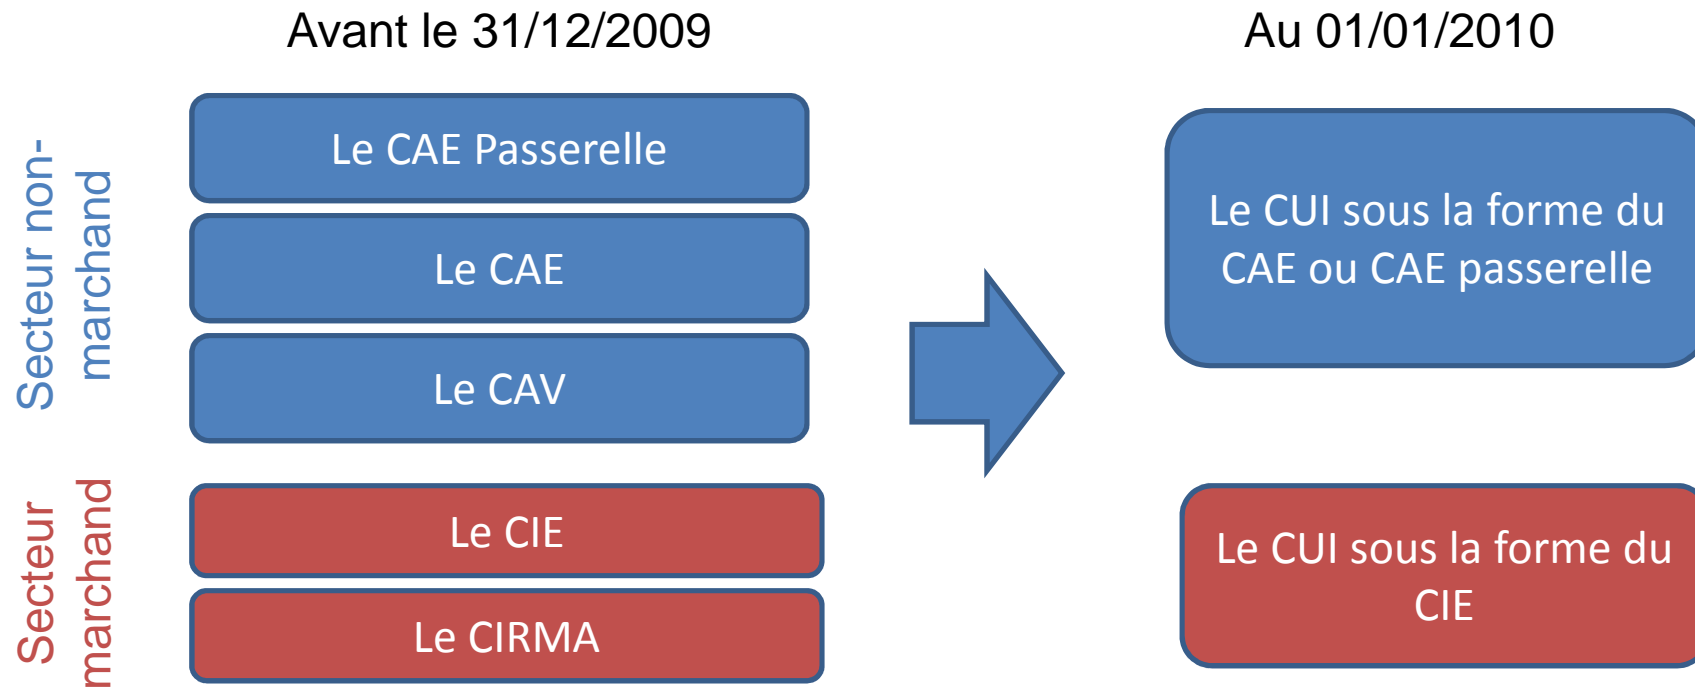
Avant le 31/12/2009

Au 01/01/2010

Secteur non-marchand

Le CAE Passerelle

Le CAE

Le CAV

Le CUI sous la forme du CAE ou CAE passerelle

Secteur marchand

Le CIE

Le CIRMA

Le CUI sous la forme du CIE